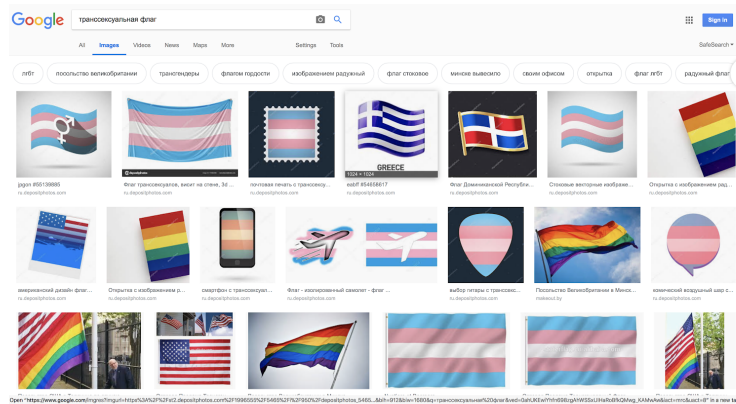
Google
транссексуальная флаг
Sign in
All Images Videos News Maps More Settings Tools SafeSearch
лгбт посольство великобритании трансгендеры флагом гордости изображением радужный флаг стоковое минске вывесило своим офисом открытка флаг лгбт радужный флаг

gagon #56139885
ru.depositphotos.com
Флаг транссексуалов, висит на стене, 3d ...
ru.depositphotos.com
почтовая марка с транссексу...
ru.depositphotos.com
GREECE
1024 × 1024
ealbff #54658617
ru.depositphotos.com
Флаг Доминиканской Республ...
ru.depositphotos.com
Стоковые векторные изображ...
ru.depositphotos.com
Открытка с изображением р...
ru.depositphotos.com

американский дизайн флаг...
ru.depositphotos.com
Открытка с изображением р...
ru.depositphotos.com
смартфон с транссексуал...
ru.depositphotos.com
Флаг - изолированный самолет - флаг ...
ru.depositphotos.com
выбор гитары с транссексуал...
ru.depositphotos.com
Посольство Великобритании в Минск...
makeout.by
комический воздушный шар с ...
ru.depositphotos.com

Open "https://www.google.com/imgres?imgurl=https%3A%2F%2Fst2.depositphotos.com%2F1996553%2F5463%2Fi%2F950%2Fdepositphotos_5465...&tbnid=...&h=912&biw=1680&q=транссексуальная%20флаг&ved=0ahUKEwiYhH98ErgAhWSsUIHaRoBfkQMwg_KAMwAw&iact=mrc&uact=8" in a new ta